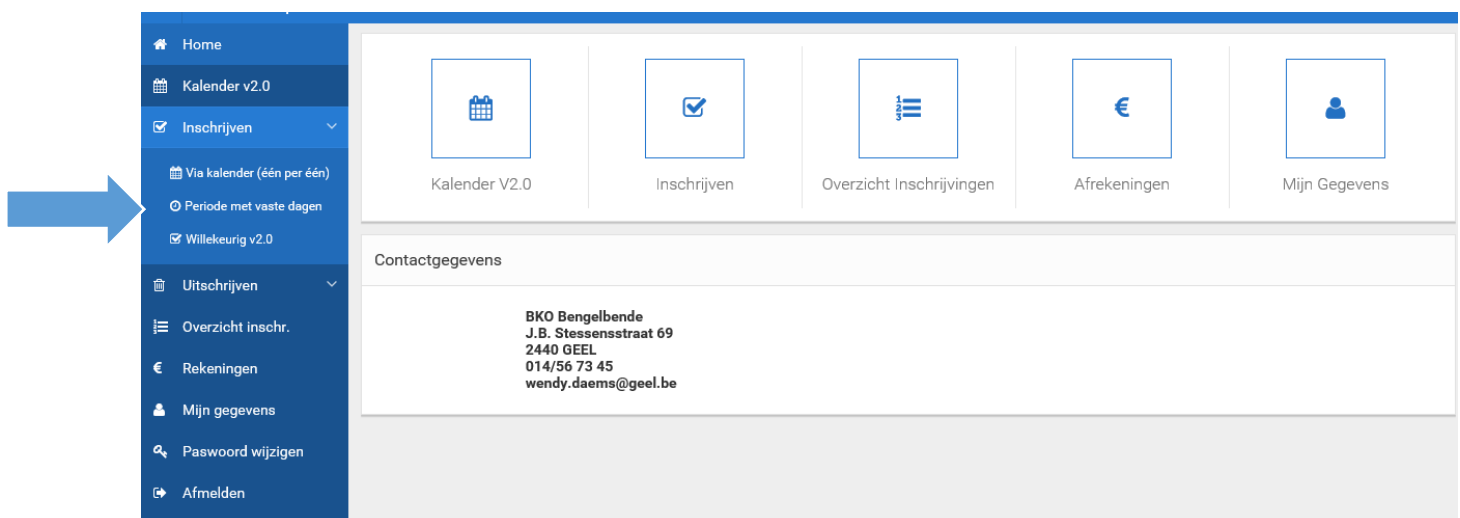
Home
Kalender v2.0
Inschrijven
Via kalender (één per één)
Periode met vaste dagen
Willekeurig v2.0
Uitschrijven
Overzicht inschr.
Rekeningen
Mijn gegevens
Paswoord wijzigen
Afmelden

Kalender V2.0
Inschrijven
Overzicht Inschrijvingen
Afrekeningen
Mijn Gegevens

Contactgegevens

BKO Bengelbende
J.B. Stessensstraat 69
2440 GEEL
014/56 73 45
wendy.daems@geel.be